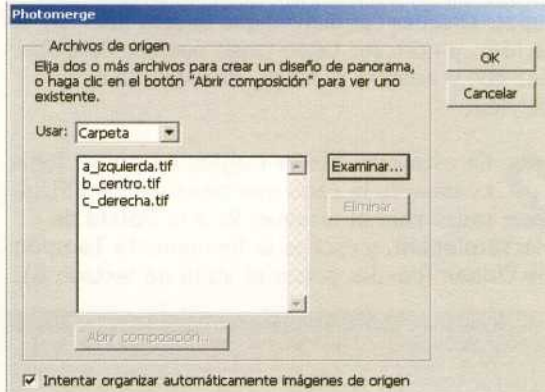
Photomerge

Archivos de origen

Elija dos o más archivos para crear un diseño de panorama, o haga clic en el botón "Abrir composición" para ver uno existente.

OK

Cancelar

Usar: Carpeta

a_izquierda.tif
b_centro.tif
c_derecha.tif

Examinar...

Eliminar

Abrir composición...

Intentar organizar automáticamente imágenes de origen